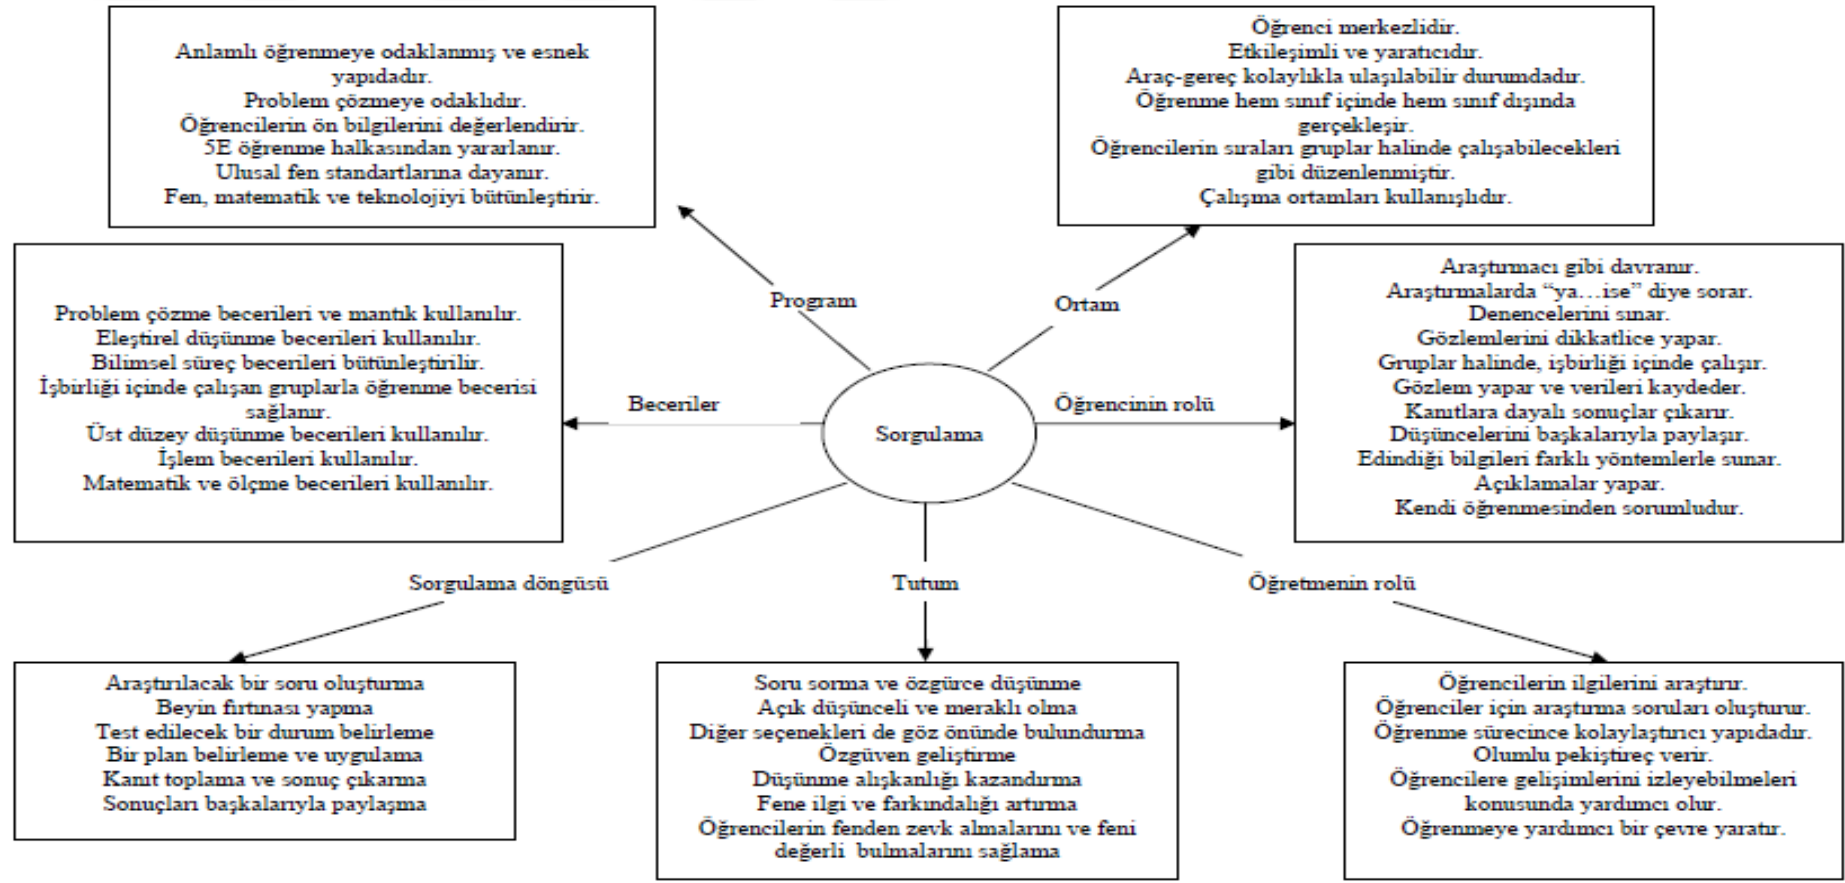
Anlamlı öğrenmeye odaklanmış ve esnek yapıdadır.
Problem çözmeye odaklıdır.
Öğrencilerin ön bilgilerini değerlendirir.
5E öğrenme halkasından yararlanır.
Ulusal fen standartlarına dayanır.
Fen, matematik ve teknolojiyi bütünleştirir.

Öğrenci merkezlidir.
Etkileşimli ve yaratıcıdır.
Araç-gereç kolaylıkla ulaşılabilir durumdadır.
Öğrenme hem sınıf içinde hem sınıf dışında gerçekleşir.
Öğrencilerin sıraları gruplar halinde çalışabilecekleri gibi düzenlenmiştir.
Çalışma ortamları kullanışlıdır.

Program

Ortam

Problem çözme becerileri ve mantık kullanılır.
Eleştirel düşünme becerileri kullanılır.
Bilimsel süreç becerileri bütünleştirilir.
İşbirliği içinde çalışan gruplarla öğrenme becerisi sağlanır.
Üst düzey düşünme becerileri kullanılır.
İşlem becerileri kullanılır.
Matematik ve ölçme becerileri kullanılır.

Beceriler

Sorgulama

Öğrencinin rolü

Araştırmacı gibi davranır.
Araştırmalarda "ya…ise" diye sorar.
Denencelerini sınar.
Gözlemlerini dikkatlice yapar.
Gruplar halinde, işbirliği içinde çalışır.
Gözlem yapar ve verileri kaydeder.
Kanıtlara dayalı sonuçlar çıkarır.
Düşüncelerini başkalarıyla paylaşır.
Edindiği bilgileri farklı yöntemlerle sunar.
Açıklamalar yapar.
Kendi öğrenmesinden sorumludur.

Sorgulama döngüsü

Tutum

Öğretmenin rolü

Araştırılacak bir soru oluşturma
Beyin fırtınası yapma
Test edilecek bir durum belirleme
Bir plan belirleme ve uygulama
Kanıt toplama ve sonuç çıkarma
Sonuçları başkalarıyla paylaşma

Soru sorma ve özgürce düşünme
Açık düşünceli ve meraklı olma
Diğer seçenekleri de göz önünde bulundurma
Özgüven geliştirme
Düşünme alışkanlığı kazandırma
Fene ilgi ve farkındalığı artırma
Öğrencilerin fenden zevk almalarını ve feni değerli bulmalarını sağlama

Öğrencilerin ilgilerini araştırır.
Öğrenciler için araştırma soruları oluşturur.
Öğrenme sürecince kolaylaştırıcı yapıdadır.
Olumlu pekiştireç verir.
Öğrencilere gelişimlerini izleyebilmeleri konusunda yardımcı olur.
Öğrenmeye yardımcı bir çevre yaratır.